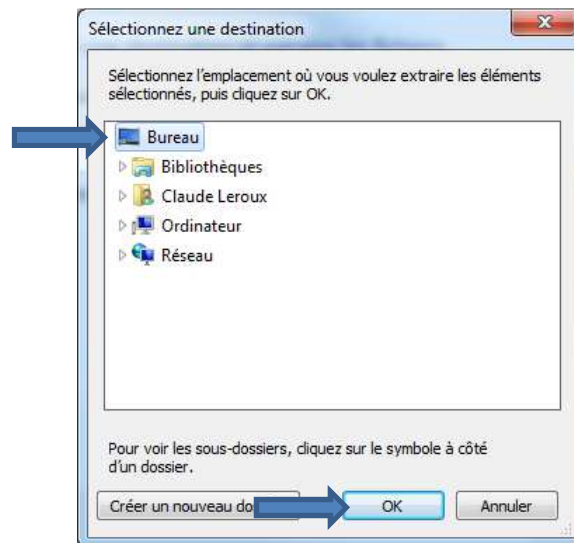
Sélectionnez une destination

Sélectionnez l'emplacement où vous voulez extraire les éléments sélectionnés, puis cliquez sur OK.

Bureau
Bibliothèques
Claude Leroux
Ordinateur
Réseau

Pour voir les sous-dossiers, cliquez sur le symbole à côté d'un dossier.

Créer un nouveau do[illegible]
OK
Annuler